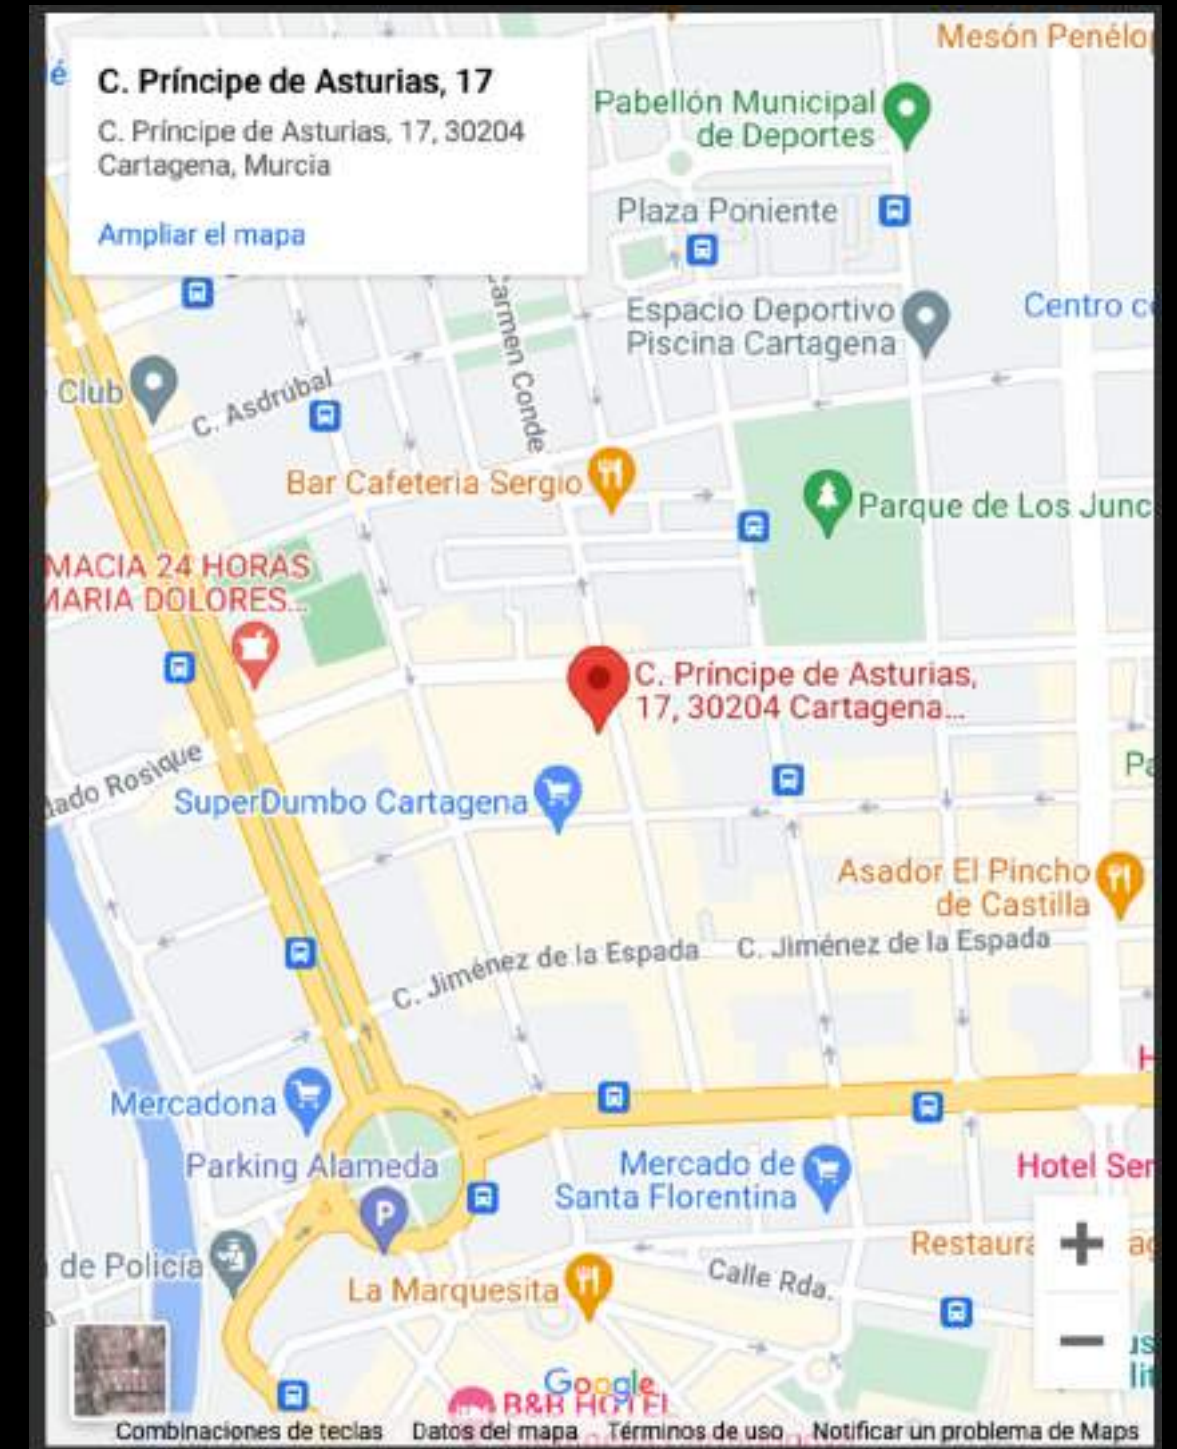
C. Príncipe de Asturias, 17
C. Príncipe de Asturias, 17, 30204 Cartagena, Murcia
Ampliar el mapa

Mesón Penélo
Pabellón Municipal de Deportes
Plaza Poniente
Espacio Deportivo Piscina Cartagena
Centro c
Club
C. Asdrúbal
Carmen Conde
Bar Cafeteria Sergio
Parque de Los Junc
MACIA 24 HORAS MARIA DOLORES...
C. Príncipe de Asturias, 17, 30204 Cartagena...
ado Rosique
SuperDumbo Cartagena
Pa
Asador El Pincho de Castilla
C. Jiménez de la Espada
C. Jiménez de la Espada
Mercadona
Parking Alameda
Mercado de Santa Florentina
Hotel Ser
de Policía
Restaura
La Marquesita
Calle Rda.
B&B HOTEL
Google
+
−
Combinaciones de teclas
Datos del mapa
Términos de uso
Notificar un problema de Maps